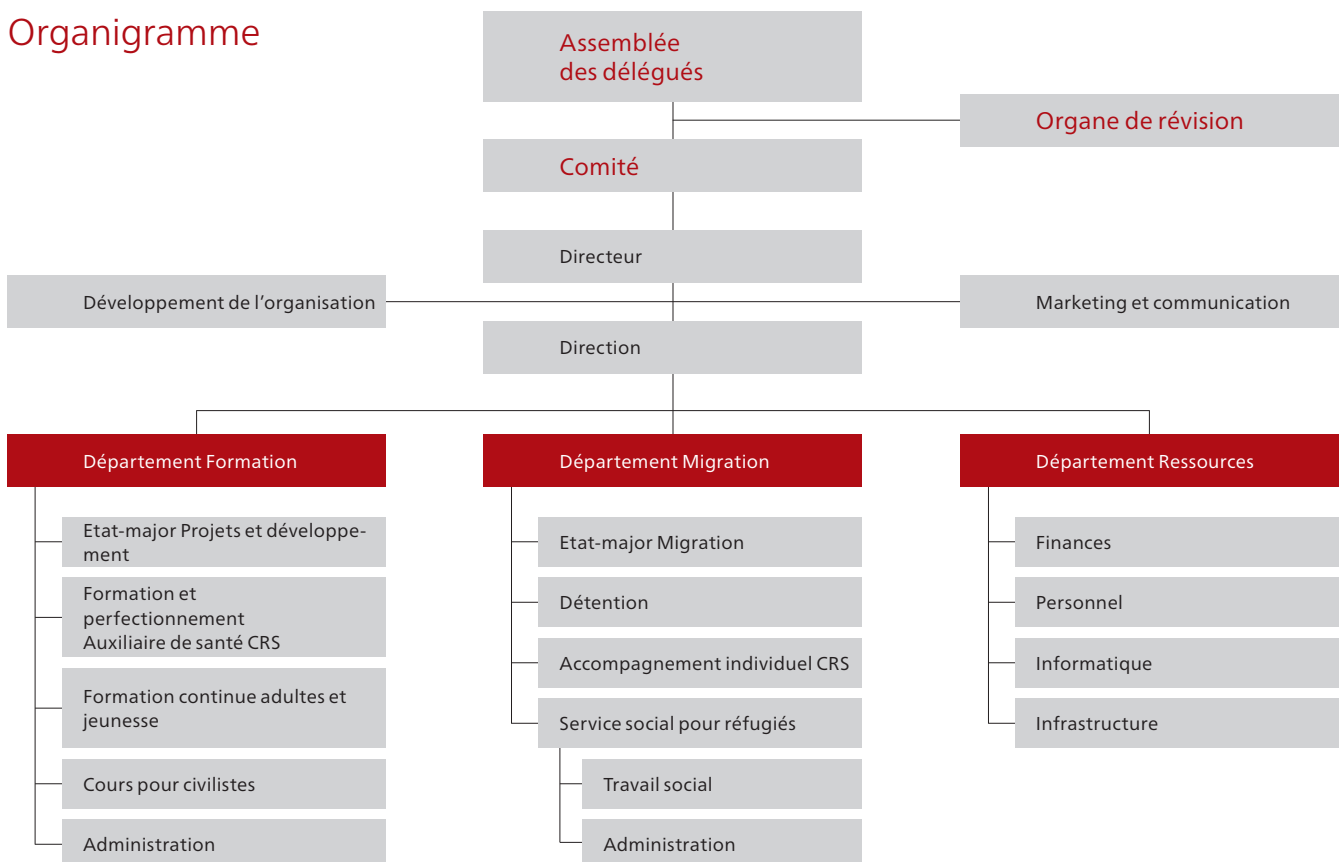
Organigramme

Assemblée des délégués

Organe de révision

Comité

Directeur

Développement de l'organisation

Marketing et communication

Direction

Département Formation

Etat-major Projets et développement

Formation et perfectionnement Auxiliaire de santé CRS

Formation continue adultes et jeunesse

Cours pour civilistes

Administration

Département Migration

Etat-major Migration

Détention

Accompagnement individuel CRS

Service social pour réfugiés

Travail social

Administration

Département Ressources

Finances

Personnel

Informatique

Infrastructure